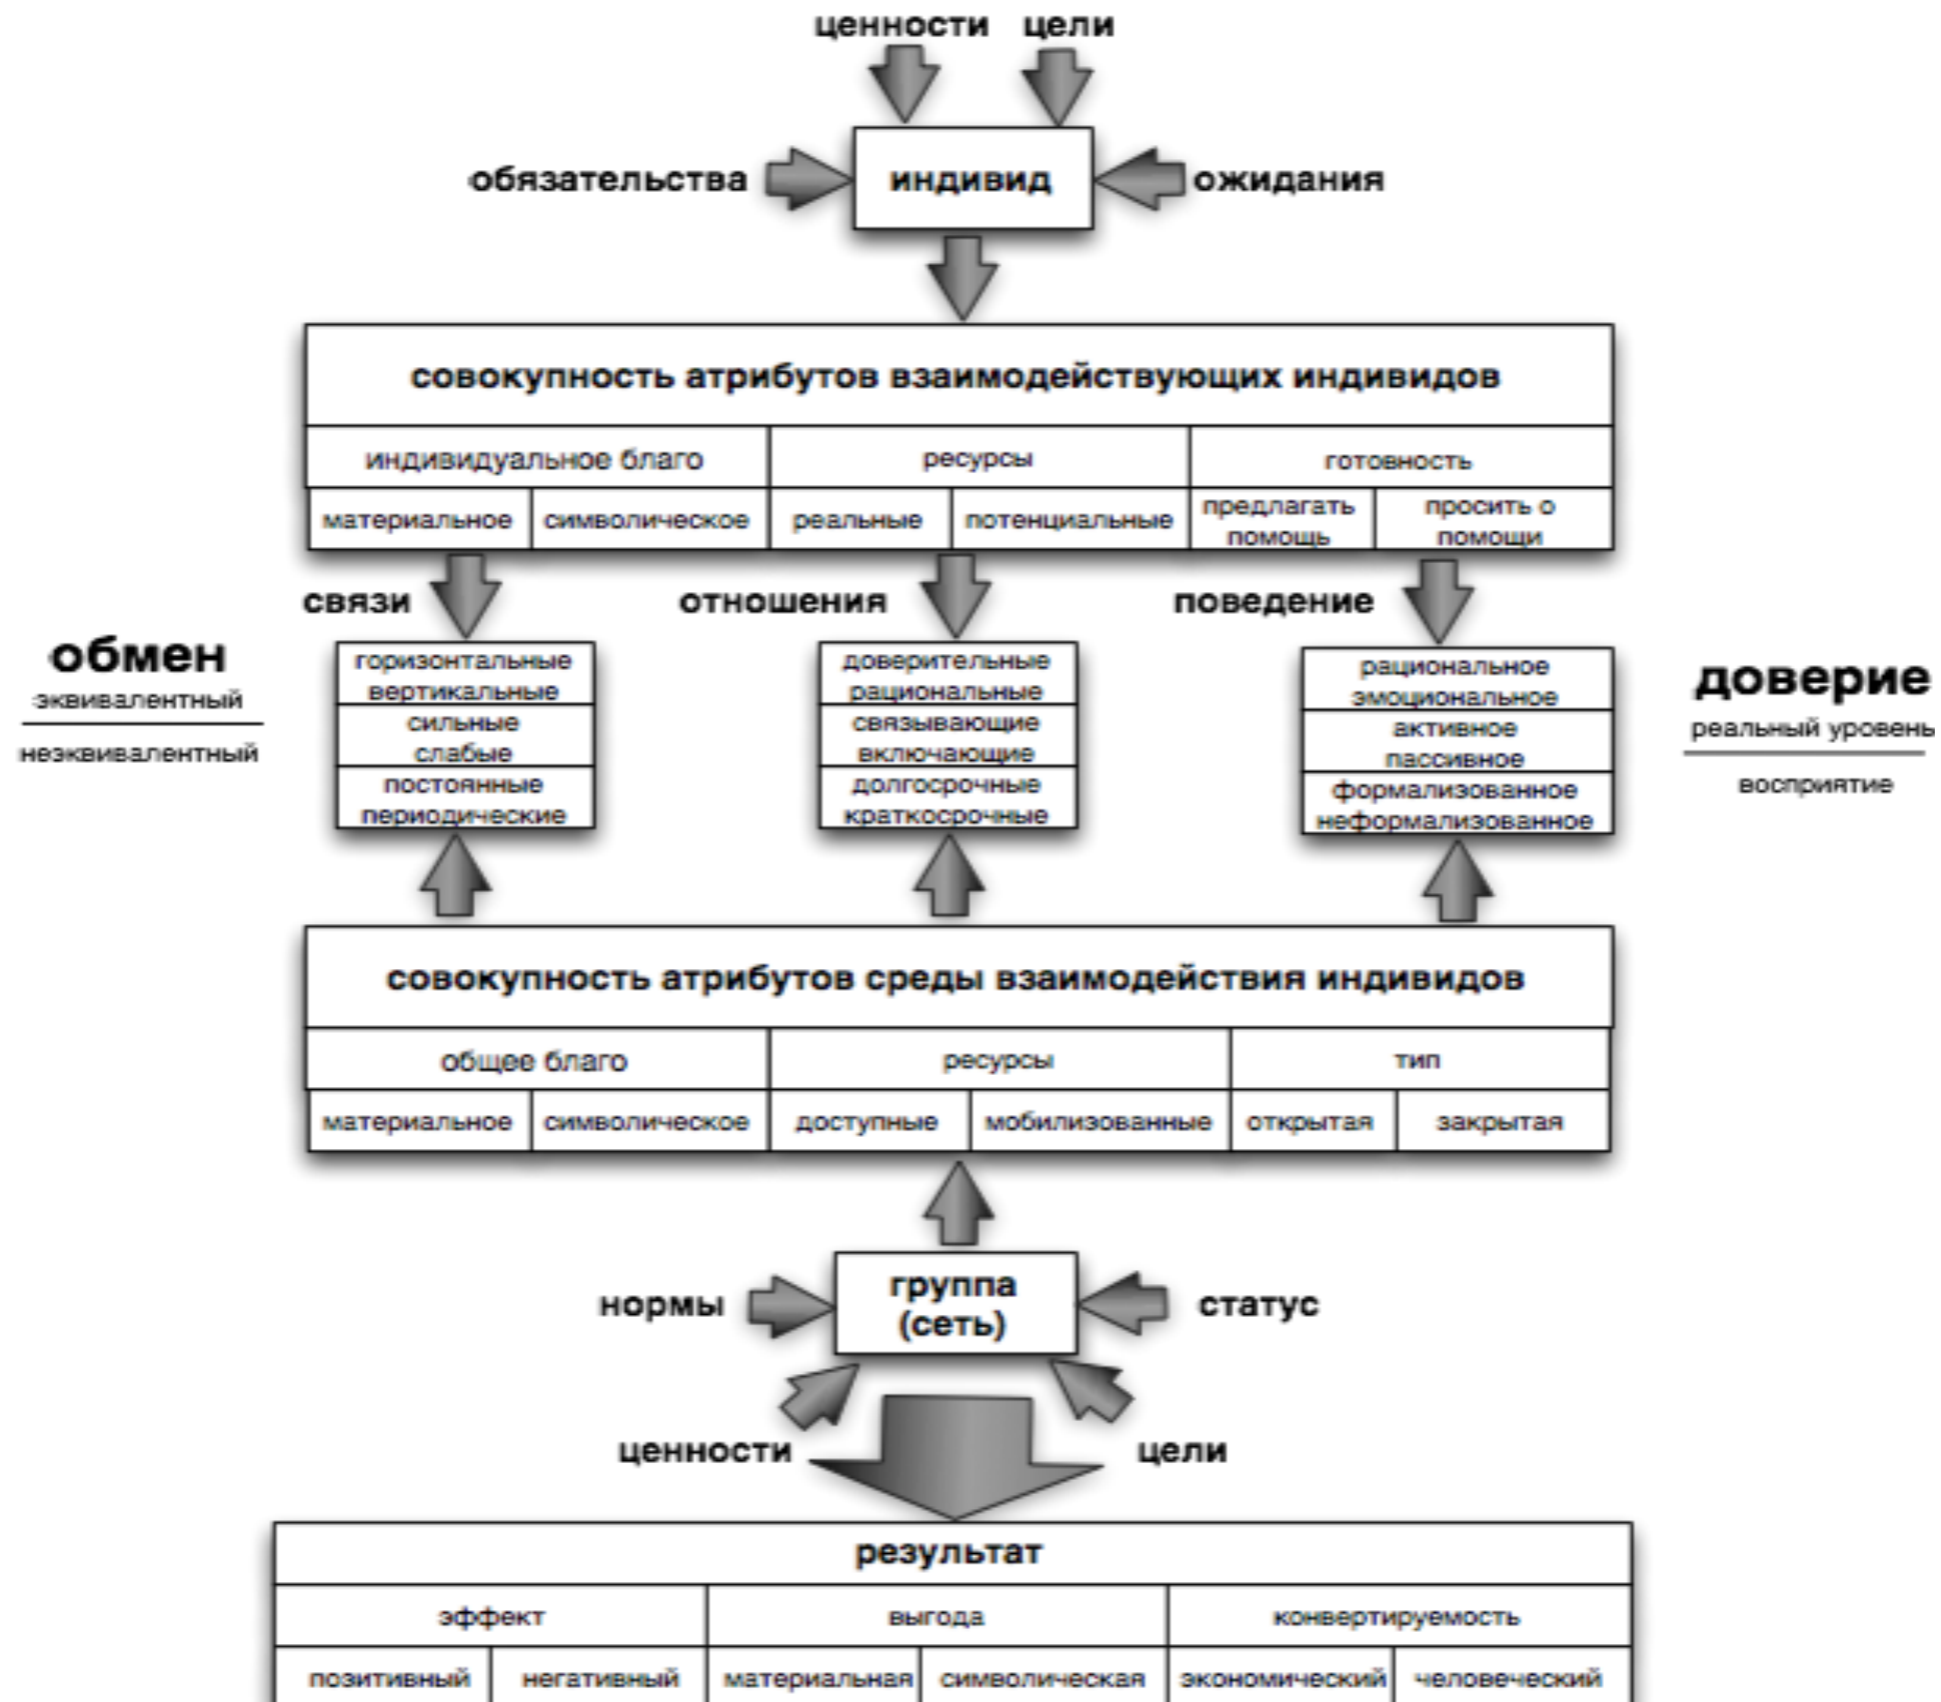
ценности цели

обязательства индивид ожидания

совокупность атрибутов взаимодействующих индивидов

| индивидуальное благо | | ресурсы | | готовность | |
|---|---|---|---|---|---|
| материальное | символическое | реальные | потенциальные | предлагать помощь | просить о помощи |

связи отношения поведение

обмен
эквивалентный
неэквивалентный

горизонтальные вертикальные
сильные слабые
постоянные периодические

доверительные рациональные
связывающие включающие
долгосрочные краткосрочные

рациональное эмоциональное
активное пассивное
формализованное неформализованное

доверие
реальный уровень
восприятие

совокупность атрибутов среды взаимодействия индивидов

| общее благо | | ресурсы | | тип | |
|---|---|---|---|---|---|
| материальное | символическое | доступные | мобилизованные | открытая | закрытая |

нормы группа (сеть) статус

ценности цели

результат

| эффект | | выгода | | конвертируемость | |
|---|---|---|---|---|---|
| позитивный | негативный | материальная | символическая | экономический | человеческий |